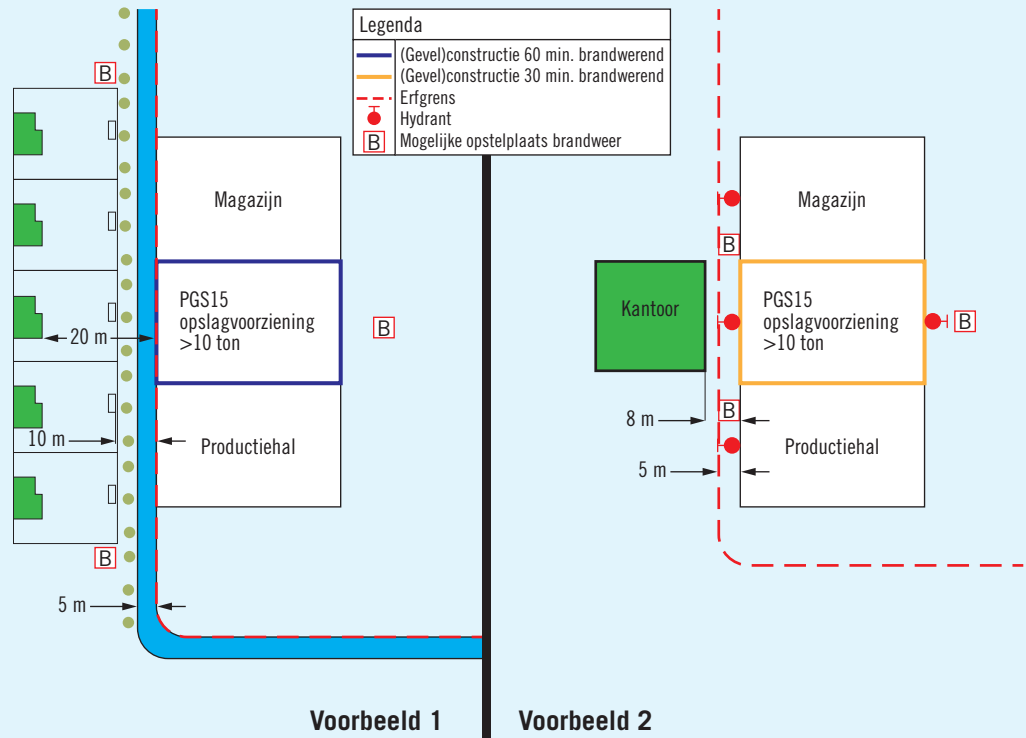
Legenda
(Gevel)constructie 60 min. brandwerend
(Gevel)constructie 30 min. brandwerend
Erfgrens
Hydrant
B Mogelijke opstelplaats brandweer

B
Magazijn
PGS15 opslagvoorziening >10 ton
B
20 m
10 m
Productiehal
B
5 m

Magazijn
B
Kantoor
PGS15 opslagvoorziening >10 ton
B
B
8 m
Productiehal
5 m

Voorbeeld 1
Voorbeeld 2